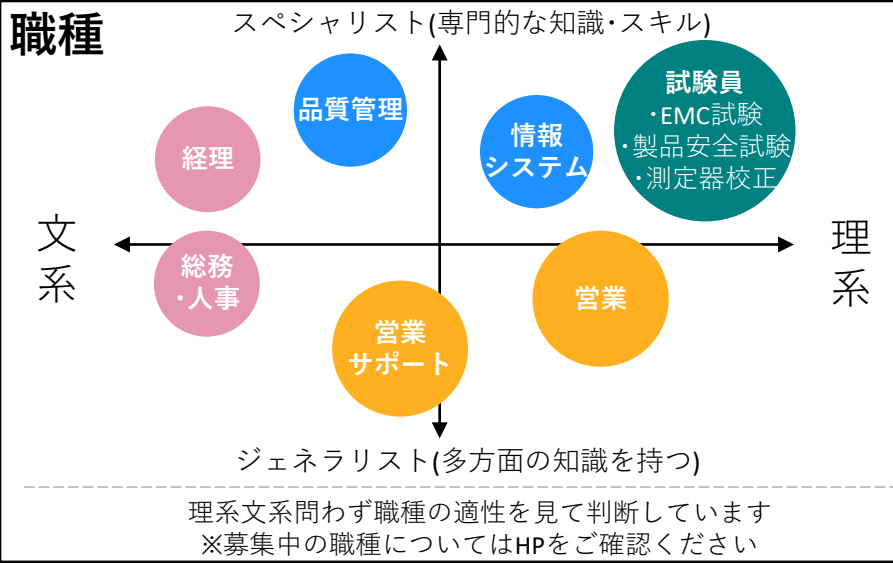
職種

スペシャリスト(専門的な知識・スキル)

品質管理

経理

情報システム

試験員
・EMC試験
・製品安全試験
・測定器校正

文系

理系

総務・人事

営業

営業サポート

ジェネラリスト(多方面の知識を持つ)

理系文系問わず職種の適性を見て判断しています
※募集中の職種についてはHPをご確認ください